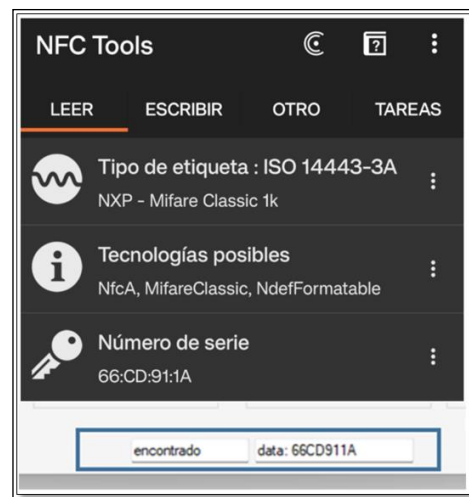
NFC Tools

LEER ESCRIBIR OTRO TAREAS

Tipo de etiqueta : ISO 14443-3A
NXP - Mifare Classic 1k

Tecnologías posibles
NfcA, MifareClassic, NdefFormatable

Número de serie
66:CD:91:1A

encontrado data: 66CD911A